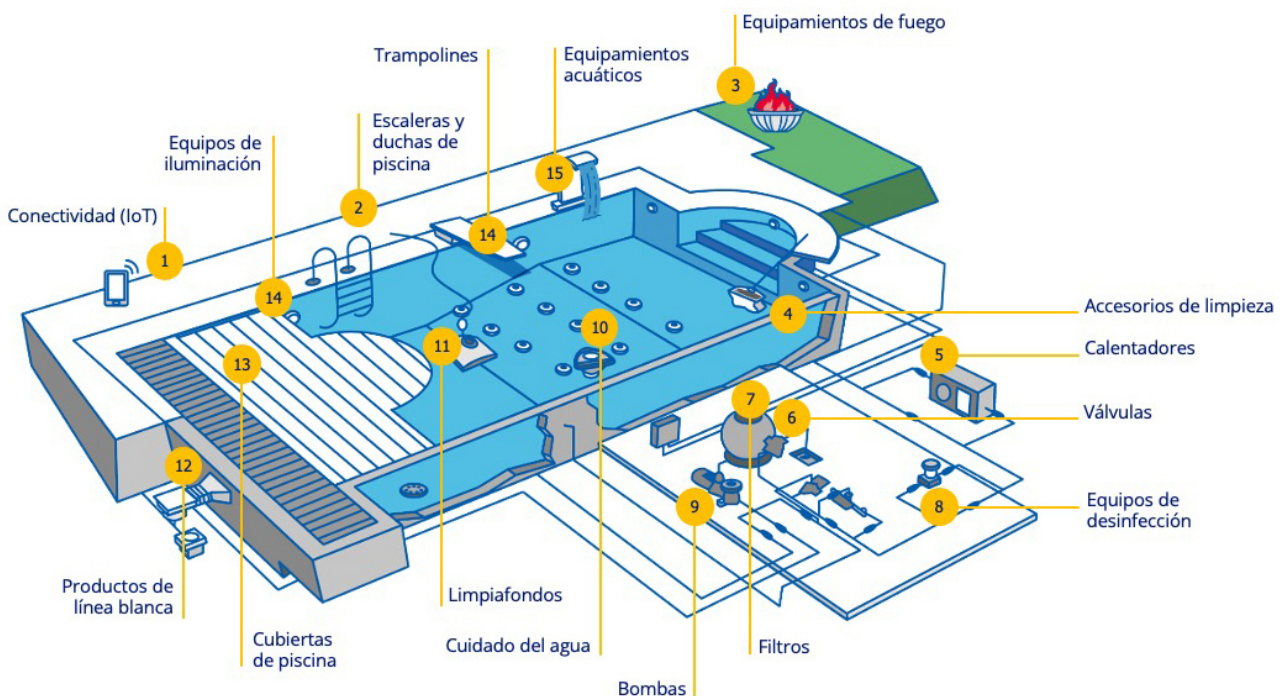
Equipamientos de fuego

Trampolines

Equipamientos acuáticos

Escaleras y duchas de piscina

Equipos de iluminación

Conectividad (IoT)

3

15

2

14

1

14

Accesorios de limpieza

4

10

11

13

5

Calentadores

7

6

Válvulas

12

9

8

Equipos de desinfección

Productos de línea blanca

Limpiafondos

Cuidado del agua

Filtros

Cubiertas de piscina

Bombas